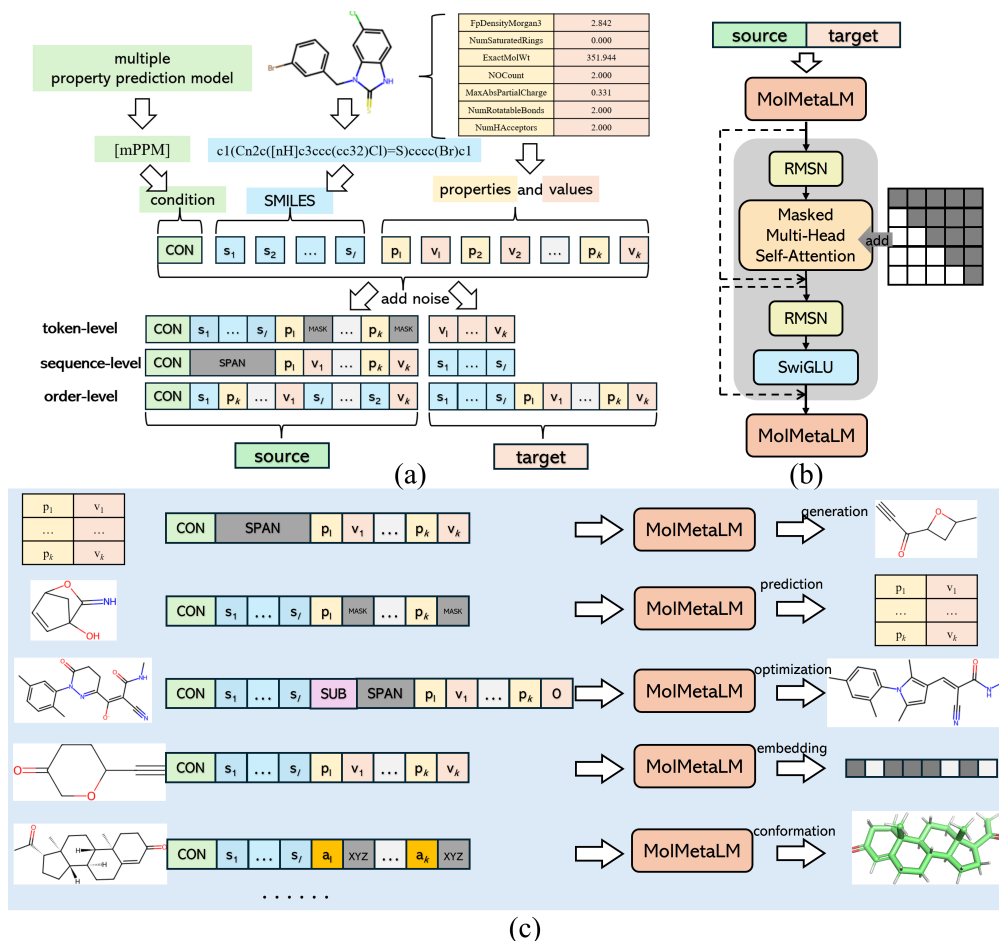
multiple property prediction model

[mPPM]

condition

Cl

Br

NH

N

S

c1(Cn2c([nH]c3ccc(cc32)Cl)=S)cccc(Br)c1

SMILES

| FpDensityMorgan3 | 2.842 |
|---|---|
| NumSaturatedRings | 0.000 |
| ExactMolWt | 351.944 |
| NOCount | 2.000 |
| MaxAbsPartialCharge | 0.331 |
| NumRotatableBonds | 2.000 |
| NumHAcceptors | 2.000 |

properties and values

CON $s_1$ $s_2$ … $s_l$ $p_1$ $v_1$ $p_2$ $v_2$ … $p_k$ $v_k$

add noise

token-level CON $s_1$ … $s_l$ $p_1$ MASK … $p_k$ MASK $v_1$ … $v_k$

sequence-level CON SPAN $p_1$ $v_1$ … $p_k$ $v_k$ $s_1$ … $s_l$

order-level CON $s_1$ $p_k$ … $v_1$ $s_l$ … $s_2$ $v_k$ $s_1$ … $s_l$ $p_1$ $v_1$ … $p_k$ $v_k$

source

target

(a)

source target

MolMetaLM

RMSN

Masked Multi-Head Self-Attention

add

RMSN

SwiGLU

MolMetaLM

(b)

| $p_1$ | $v_1$ |
|---|---|
| … | … |
| $p_k$ | $v_k$ |

CON SPAN $p_1$ $v_1$ … $p_k$ $v_k$ MolMetaLM generation

NH

O

OH

CON $s_1$ … $s_l$ $p_1$ MASK … $p_k$ MASK MolMetaLM prediction

| $p_1$ | $v_1$ |
|---|---|
| … | … |
| $p_k$ | $v_k$ |

O

N

N

O

N

CON $s_1$ … $s_l$ SUB SPAN $p_1$ $v_1$ … $p_k$ 0 MolMetaLM optimization

O

N

N

O

O

CON $s_1$ … $s_l$ $p_1$ $v_1$ … $p_k$ $v_k$ MolMetaLM embedding

O

H

H

H

O

CON $s_1$ … $s_l$ $a_1$ XYZ … $a_k$ XYZ MolMetaLM conformation

……

(c)